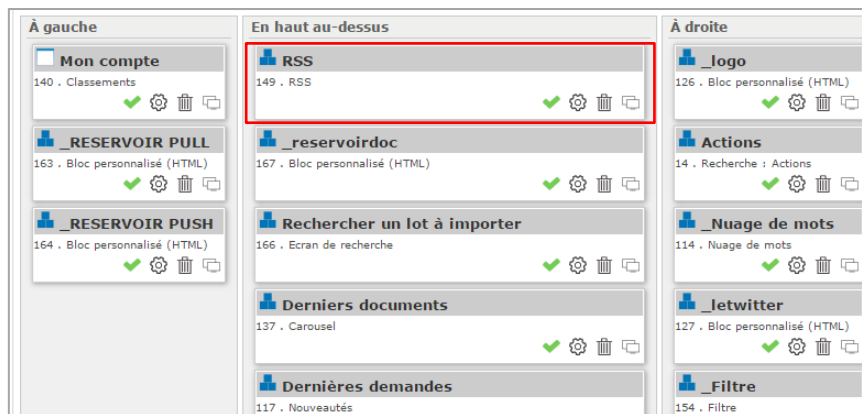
À gauche

Mon compte
140 . Classements

_RESERVOIR PULL
163 . Bloc personnalisé (HTML)

_RESERVOIR PUSH
164 . Bloc personnalisé (HTML)

En haut au-dessus

RSS
149 . RSS

_reservoirdoc
167 . Bloc personnalisé (HTML)

Rechercher un lot à importer
166 . Ecran de recherche

Derniers documents
137 . Carousel

Dernières demandes
117 . Nouveautés

À droite

_logo
126 . Bloc personnalisé (HTML)

Actions
14 . Recherche : Actions

_Nuage de mots
114 . Nuage de mots

_letwitter
127 . Bloc personnalisé (HTML)

_Filtre
154 . Filtre